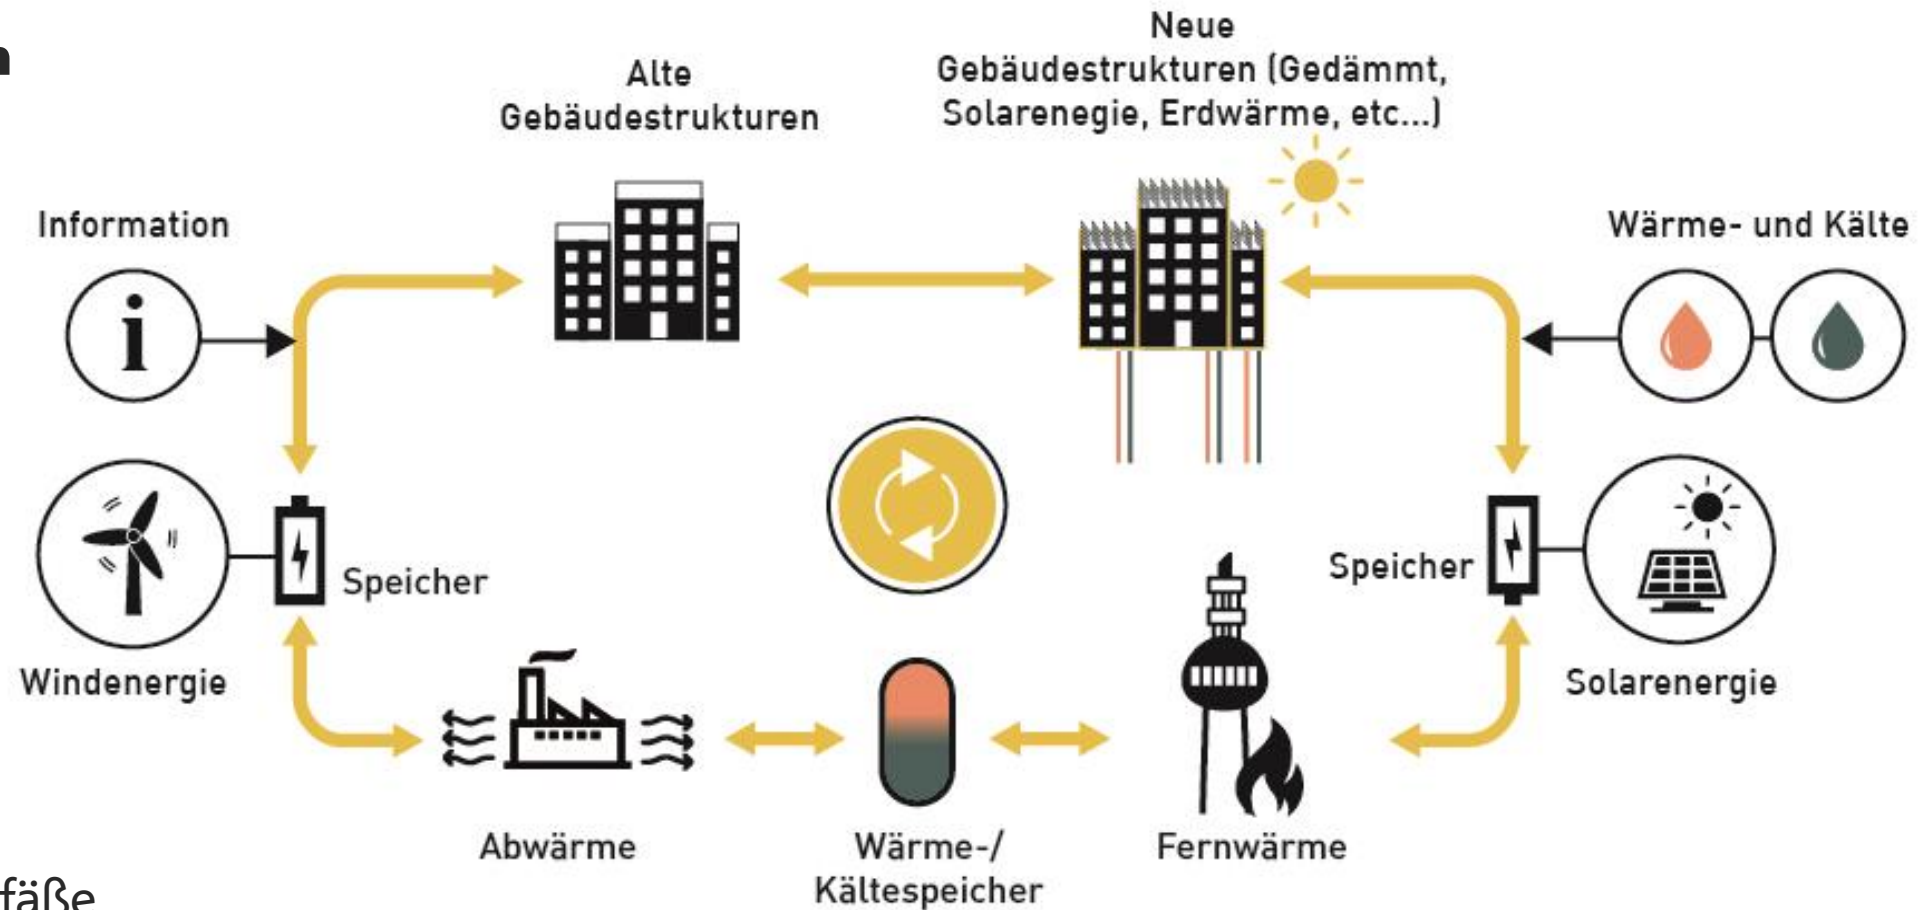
n

Alte Gebäudestrukturen

Neue Gebäudestrukturen (Gedämmt, Solarenegie, Erdwärme, etc...)

Information

Wärme- und Kälte

Speicher

Speicher

Windenergie

Solarenergie

Abwärme

Wärme-/ Kältespeicher

Fernwärme

fäße